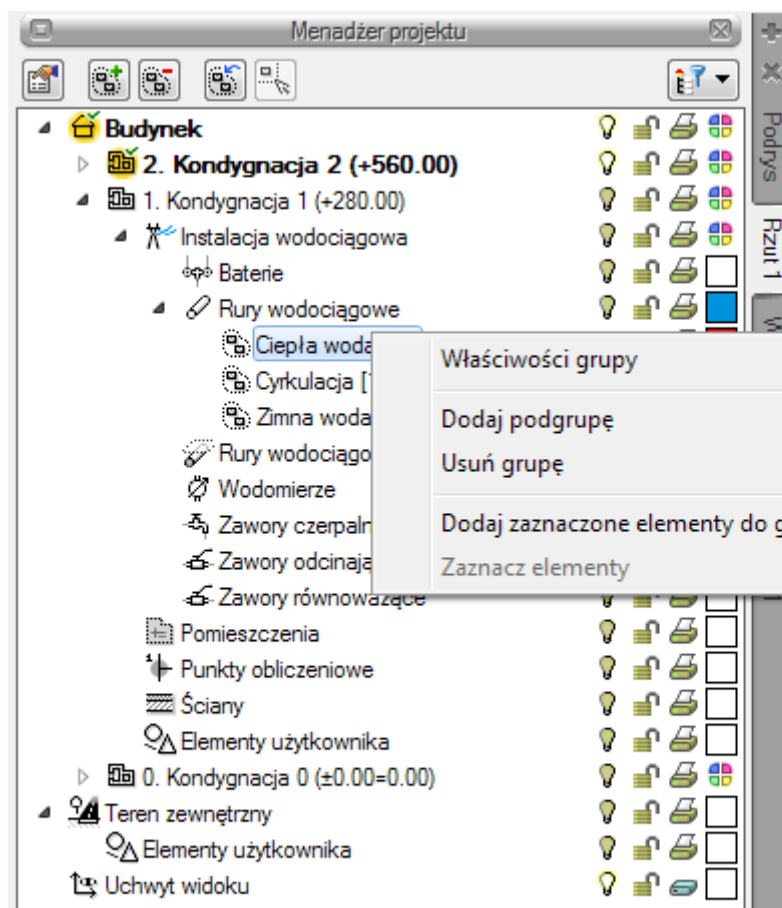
Menadżer projektu

Budynek
2. Kondygnacja 2 (+560.00)
1. Kondygnacja 1 (+280.00)
Instalacja wodociągowa
Baterie
Rury wodociągowe
Ciepła woda
Cyrkulacja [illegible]
Zimna woda
Rury wodociągo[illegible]
Wodomierze
Zawory czerpaln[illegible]
Zawory odcinaja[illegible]
Zawory równoważące
Pomieszczenia
Punkty obliczeniowe
Ściany
Elementy użytkownika
0. Kondygnacja 0 (±0.00=0.00)
Teren zewnętrzny
Elementy użytkownika
Uchwyt widoku

Właściwości grupy
Dodaj podgrupę
Usuń grupę
Dodaj zaznaczone elementy do g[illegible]
Zaznacz elementy

Podrys
Rzut 1